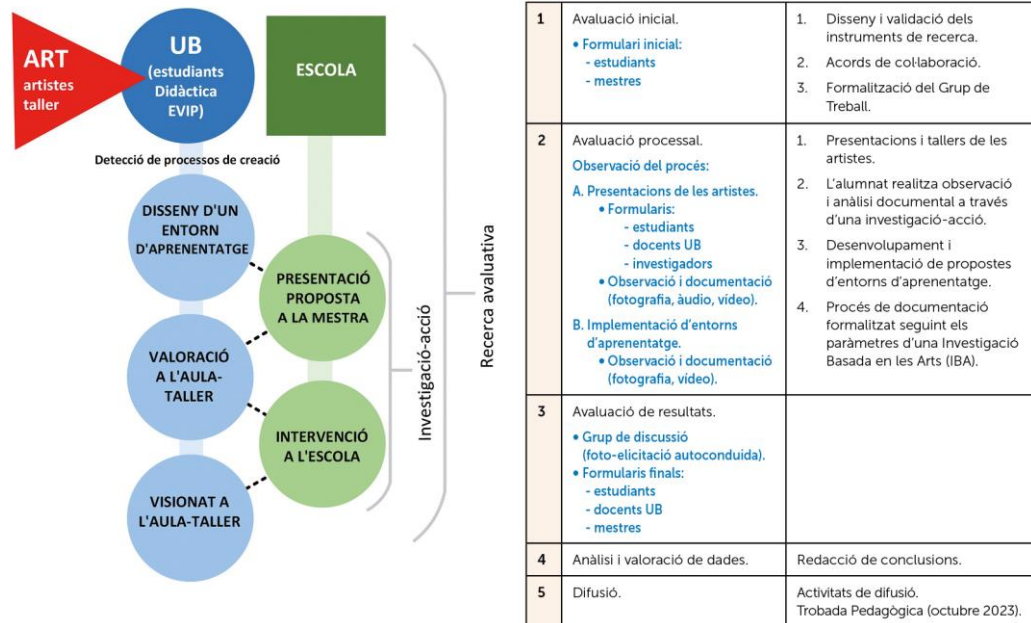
ART
artistes
taller

UB
(estudiants
Didàctica
EVIP)

ESCOLA

Detecció de processos de creació

DISSENY D'UN ENTORN D'APRENENTATGE

PRESENTACIÓ PROPOSTA A LA MESTRA

VALORACIÓ A L'AULA-TALLER

INTERVENCIÓ A L'ESCOLA

VISIONAT A L'AULA-TALLER

Investigació-acció

Recerca avaluativa

| | | |
|---|---|---|
| 1 | Avaluació inicial.<br>• Formulari inicial:<br>- estudiants<br>- mestres | 1. Disseny i validació dels instruments de recerca.<br>2. Acords de col·laboració.<br>3. Formalització del Grup de Treball. |
| 2 | Avaluació processal.<br>Observació del procés:<br>A. Presentacions de les artistes.<br>• Formularis:<br>- estudiants<br>- docents UB<br>- investigadors<br>• Observació i documentació (fotografia, àudio, vídeo).<br>B. Implementació d'entorns d'aprenentatge.<br>• Observació i documentació (fotografia, vídeo). | 1. Presentacions i tallers de les artistes.<br>2. L'alumnat realitza observació i anàlisi documental a través d'una investigació-acció.<br>3. Desenvolupament i implementació de propostes d'entorns d'aprenentatge.<br>4. Procés de documentació formalitzat seguint els paràmetres d'una Investigació Basada en les Arts (IBA). |
| 3 | Avaluació de resultats.<br>• Grup de discussió (foto-elicitació autoconduïda).<br>• Formularis finals:<br>- estudiants<br>- docents UB<br>- mestres | |
| 4 | Anàlisi i valoració de dades. | Redacció de conclusions. |
| 5 | Difusió. | Activitats de difusió.<br>Trobada Pedagògica (octubre 2023). |